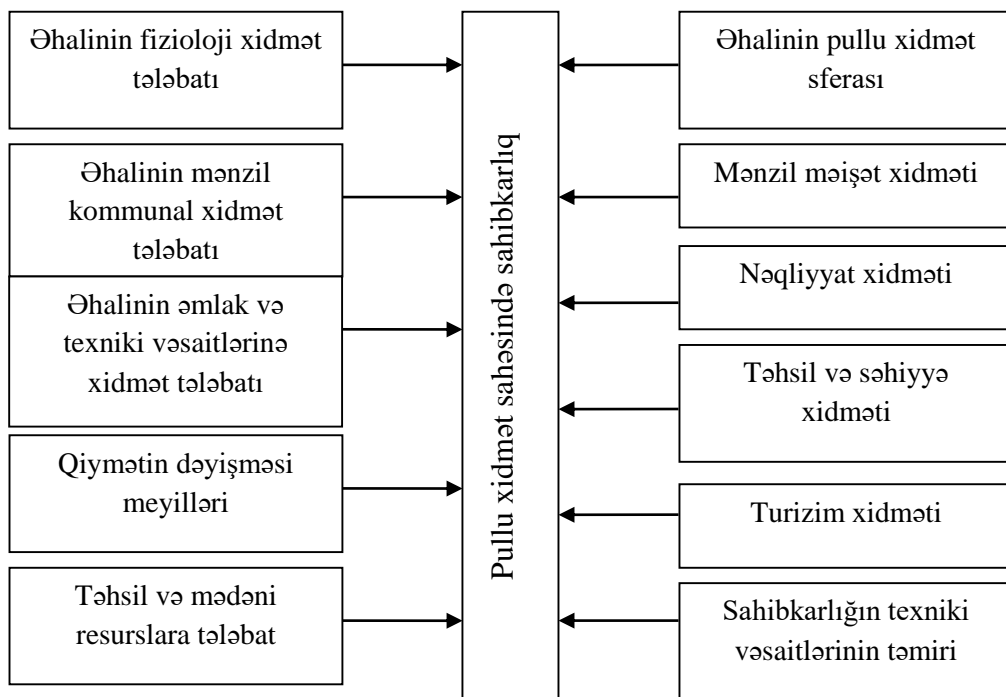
Əhalinin fizioloji xidmət tələbatı

Əhalinin mənzil kommunal xidmət tələbatı

Əhalinin əmlak və texniki vəsaitlərinə xidmət tələbatı

Qiymətin dəyişməsi meyilləri

Təhsil və mədəni resurslara tələbat

Pullu xidmət sahəsində sahibkarlıq

Əhalinin pullu xidmət sferası

Mənzil məişət xidməti

Nəqliyyat xidməti

Təhsil və səhiyyə xidməti

Turizim xidməti

Sahibkarlığın texniki vəsaitlərinin təmiri